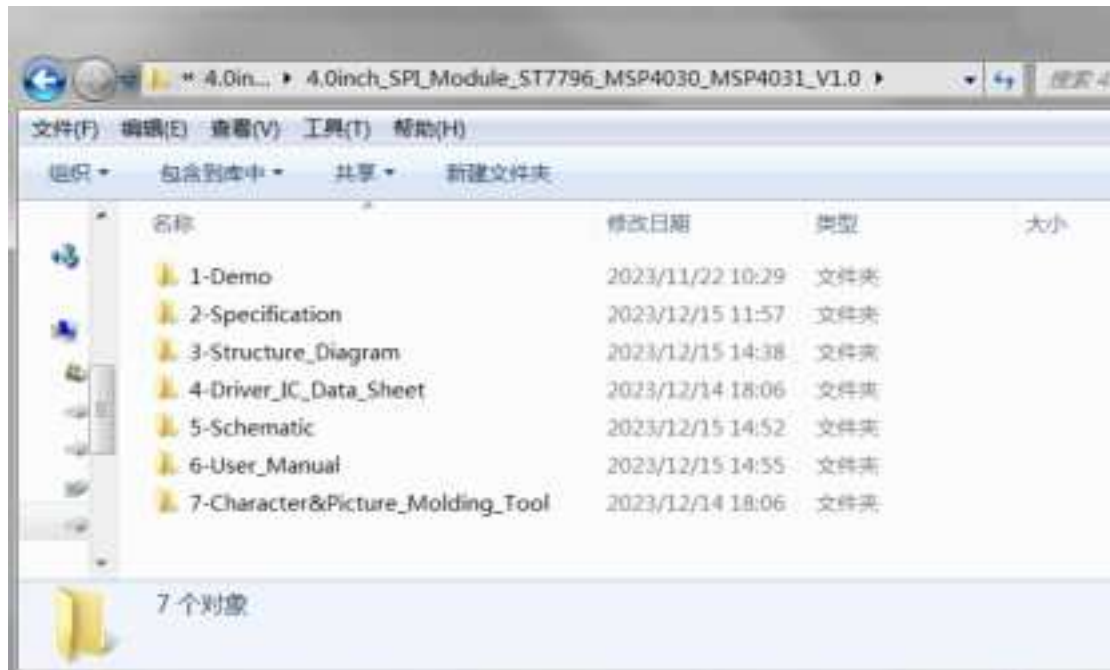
« 4.0in... ▸ 4.0inch_SPI_Module_ST7796_MSP4030_MSP4031_V1.0 ▸

搜索 4

文件(F) 编辑(E) 查看(V) 工具(T) 帮助(H)

组织 ▾ 包含到库中 ▾ 共享 ▾ 新建文件夹

| 名称 | 修改日期 | 类型 | 大小 |
|---|---|---|---|
| 1-Demo | 2023/11/22 10:29 | 文件夹 | |
| 2-Specification | 2023/12/15 11:57 | 文件夹 | |
| 3-Structure_Diagram | 2023/12/15 14:38 | 文件夹 | |
| 4-Driver_IC_Data_Sheet | 2023/12/14 18:06 | 文件夹 | |
| 5-Schematic | 2023/12/15 14:52 | 文件夹 | |
| 6-User_Manual | 2023/12/15 14:55 | 文件夹 | |
| 7-Character&Picture_Molding_Tool | 2023/12/14 18:06 | 文件夹 | |

7 个对象